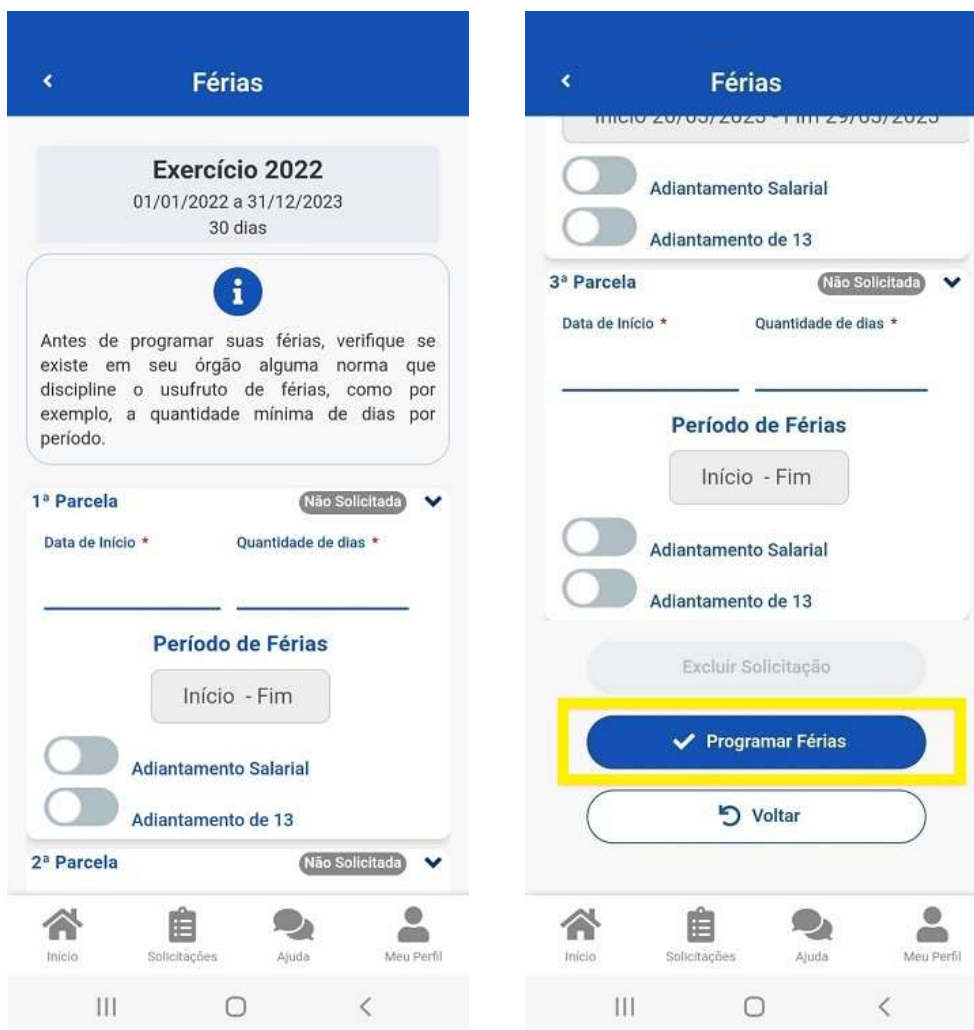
<

Férias

Exercício 2022
01/01/2022 a 31/12/2023
30 dias

i

Antes de programar suas férias, verifique se existe em seu órgão alguma norma que discipline o usufruto de férias, como por exemplo, a quantidade mínima de dias por período.

1ª Parcela
Não Solicitada

Data de Início *
Quantidade de dias *

Período de Férias

Início - Fim

Adiantamento Salarial

Adiantamento de 13

2ª Parcela
Não Solicitada

Início
Solicitações
Ajuda
Meu Perfil

<

Férias

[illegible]

Adiantamento Salarial

Adiantamento de 13

3ª Parcela
Não Solicitada

Data de Início *
Quantidade de dias *

Período de Férias

Início - Fim

Adiantamento Salarial

Adiantamento de 13

Excluir Solicitação

Programar Férias

Voltar

Início
Solicitações
Ajuda
Meu Perfil